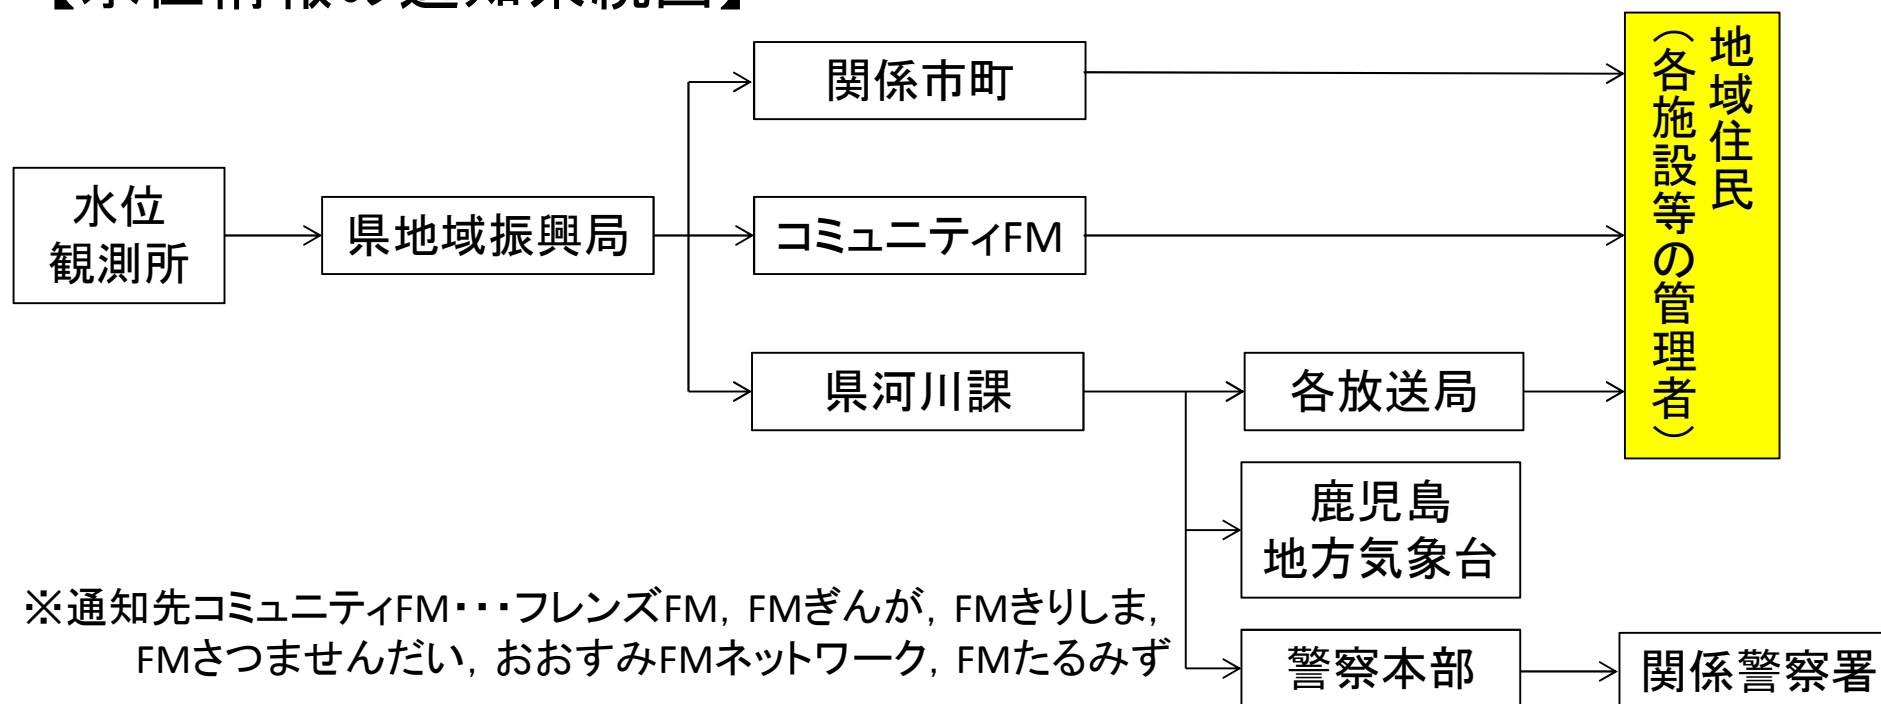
【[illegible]】

水位観測所

県地域振興局

関係市町

コミュニティFM

県河川課

各放送局

鹿児島地方気象台

警察本部

関係警察署

地域住民（各施設等の管理者）

※通知先コミュニティFM・・・フレンズFM，FMぎんが，FMきりしま，FMさつませんだい，おおすみFMネットワーク，FMたるみず